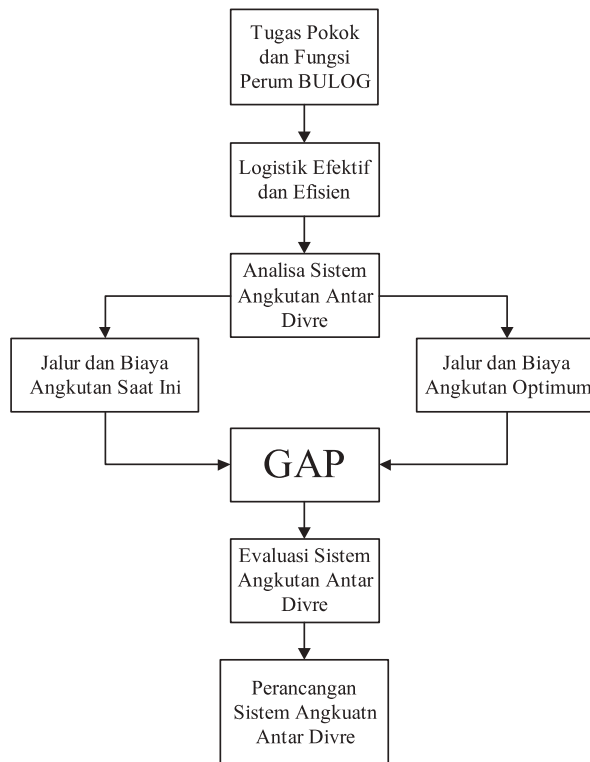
Tugas Pokok dan Fungsi Perum BULOG

Logistik Efektif dan Efisien

Analisa Sistem Angkutan Antar Divre

Jalur dan Biaya Angkutan Saat Ini

Jalur dan Biaya Angkutan Optimum

GAP

Evaluasi Sistem Angkutan Antar Divre

Perancangan Sistem Angkuatn Antar Divre